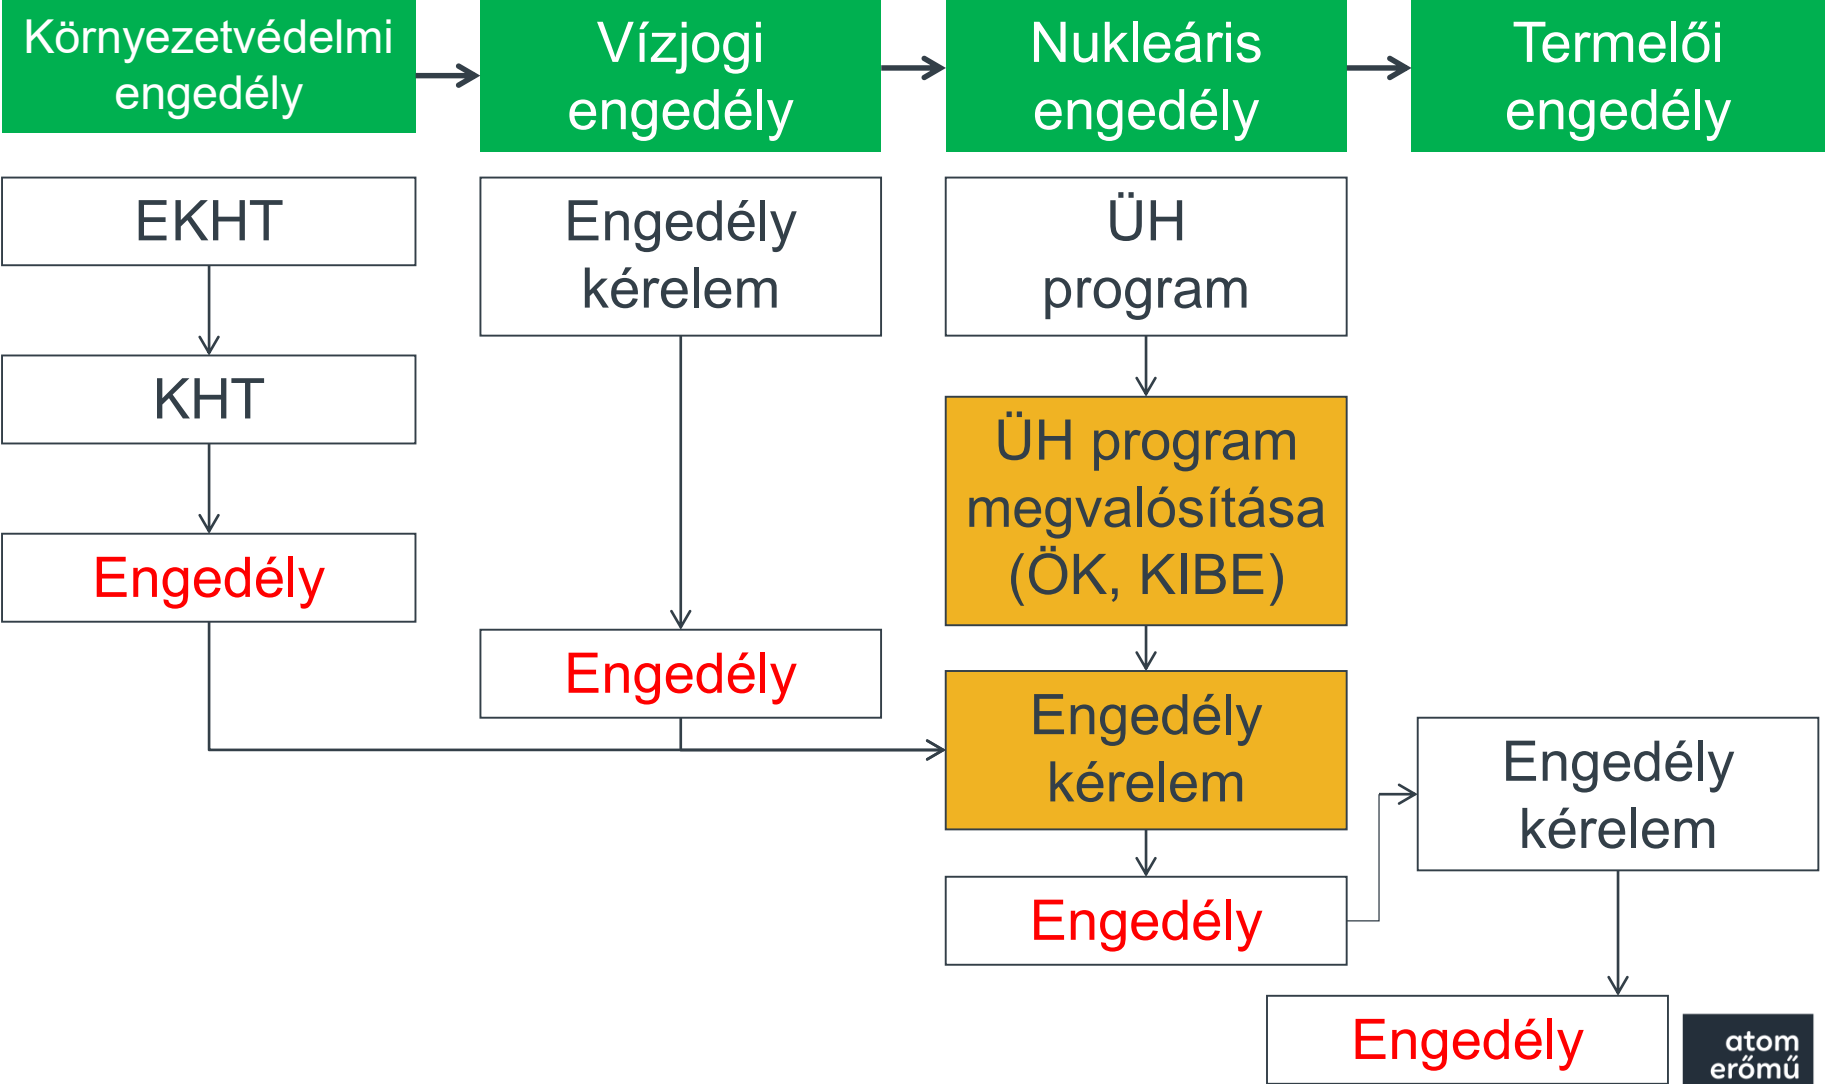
Környezetvédelmi engedély

Vízjogi engedély

Nukleáris engedély

Termelői engedély

EKHT

KHT

Engedély

Engedély kérelem

Engedély

ÜH program

ÜH program megvalósítása (ÖK, KIBE)

Engedély kérelem

Engedély

Engedély kérelem

Engedély

atom erőmű